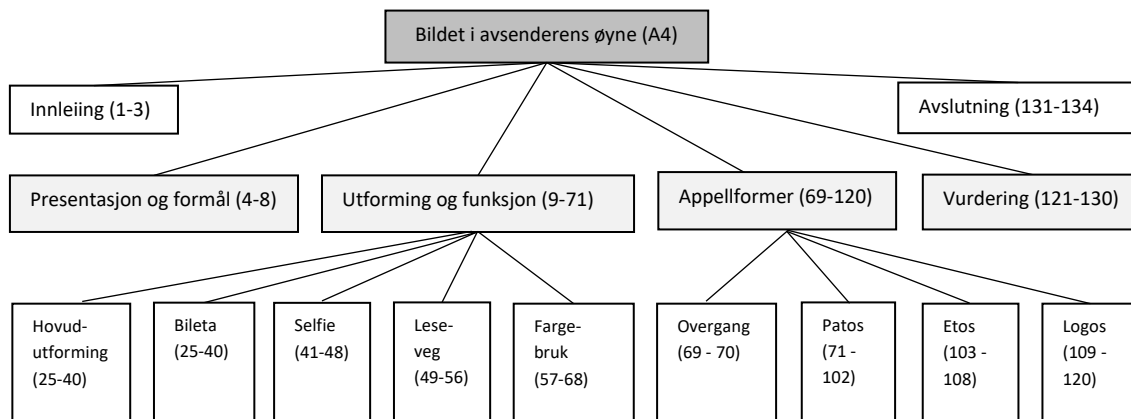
Bildet i avsenderens øyne (A4)

Innleiing (1-3)

Avslutning (131-134)

Presentasjon og formål (4-8)

Utforming og funksjon (9-71)

Appellformer (69-120)

Vurdering (121-130)

Hovud-utforming (25-40)

Bileta (25-40)

Selfie (41-48)

Lese-veg (49-56)

Farge-bruk (57-68)

Overgang (69 - 70)

Patos (71 - 102)

Etos (103 - 108)

Logos (109 - 120)